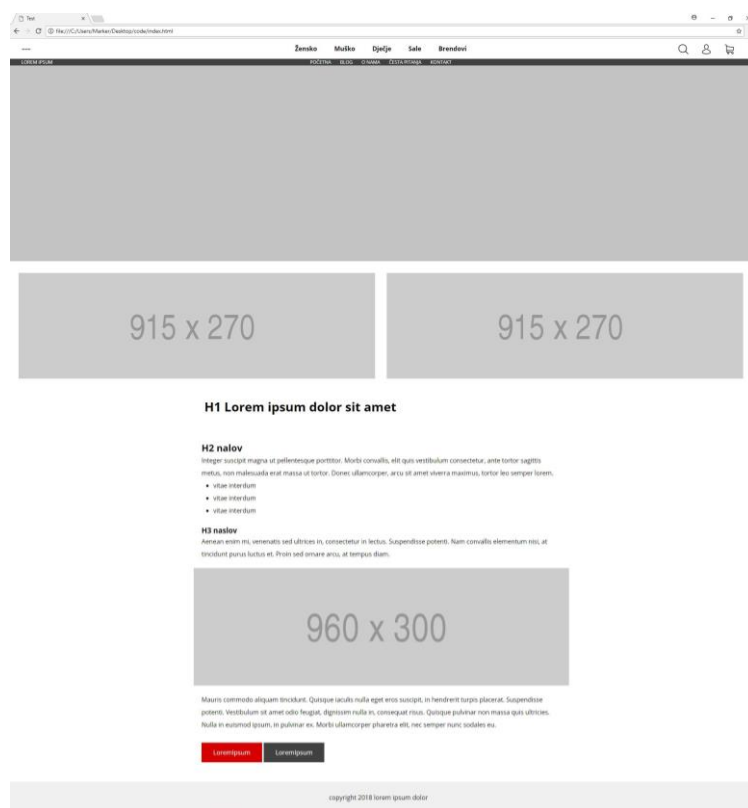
Test

file:///C:/Users/Marko/Desktop/code/index.html

Žensko Muško Dječje Sale Brendovi

LOREM IPSUM

POČETNA BLOG O NAMA ČESTA PITANJA KONTAKT

915 x 270

915 x 270

H1 Lorem ipsum dolor sit amet

H2 nalov

Integer suscipit magna ut pellentesque porttitor. Morbi convallis, elit quis vestibulum consectetur, ante tortor sagittis metus, non malesuada erat massa ut tortor. Donec ullamcorper, arcu sit amet viverra maximus, tortor leo semper lorem.

- vitae interdum
- vitae interdum
- vitae interdum

H3 naslov

Aenean enim mi, venenatis sed ultrices in, consectetur in lectus. Suspendisse potenti. Nam convallis elementum nisi, at tincidunt purus luctus et. Proin sed ornare arcu, at tempus diam.

960 x 300

Mauris commodo aliquam tincidunt. Quisque iaculis nulla eget eros suscipit, in hendrerit turpis placerat. Suspendisse potenti. Vestibulum sit amet odio feugiat, dignissim nulla in, consequat risus. Quisque pulvinar non massa quis ultricies. Nulla in euismod ipsum, in pulvinar ex. Morbi ullamcorper pharetra elit, nec semper nunc sodales eu.

LoremIpsum LoremIpsum

copyright 2018 lorem ipsum dolor